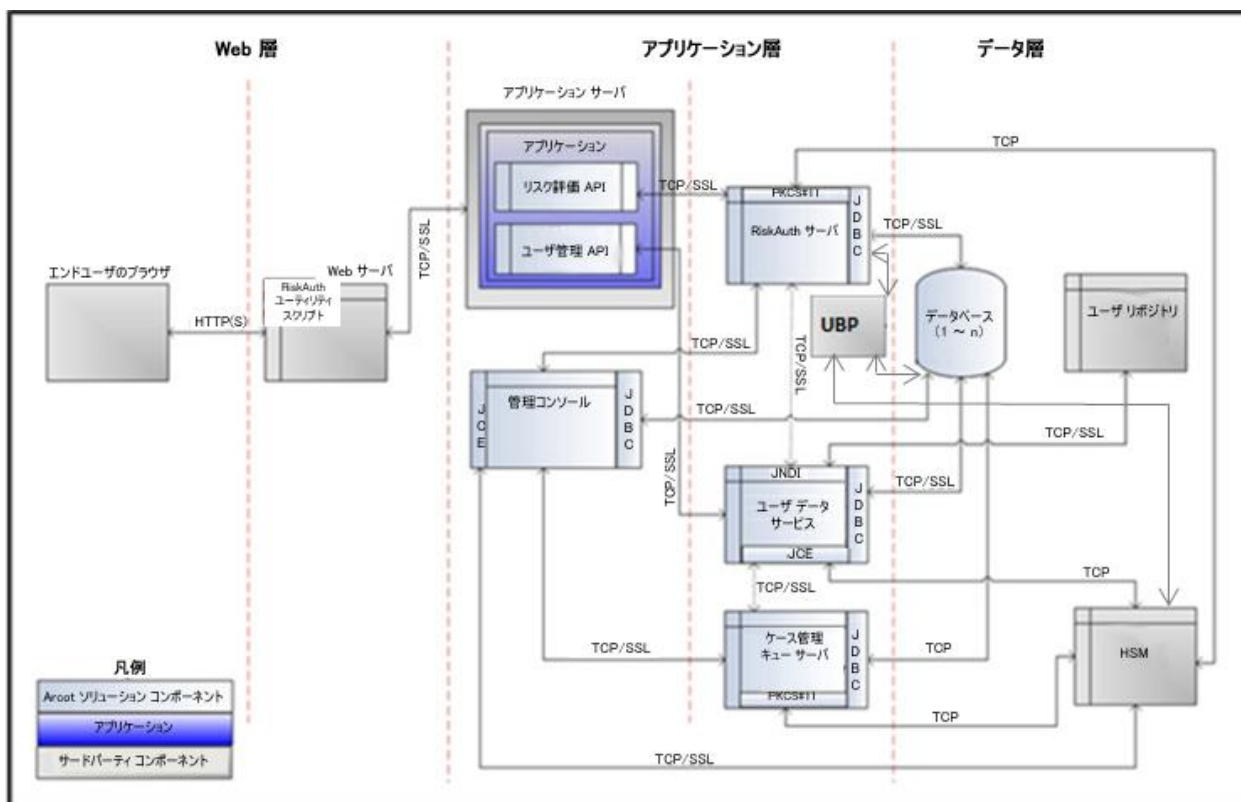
Web 層

アプリケーション層

データ層

アプリケーション サーバ

アプリケーション

リスク評価 API

ユーザ管理 API

TCP/SSL

TCP

PKCS#11

RiskAuth サーバ

J D B C

TCP/SSL

エンドユーザのブラウザ

HTTP(S)

Web サーバ

RiskAuth ユーティリティ スクリプト

TCP/SSL

UBP

データベース (1 ~ n)

ユーザ リポジトリ

TCP/SSL

TCP/SSL

管理コンソール

J C E

J D B C

TCP/SSL

TCP/SSL

TCP/SSL

JNDI

ユーザ データ サービス

J D B C

JCE

TCP/SSL

TCP/SSL

TCP

TCP/SSL

ケース管理 キュー サーバ

J D B C

PKCS#11

TCP

HSM

TCP

TCP/SSL

凡例

Arcot ソリューション コンポーネント

アプリケーション

サードパーティ コンポーネント